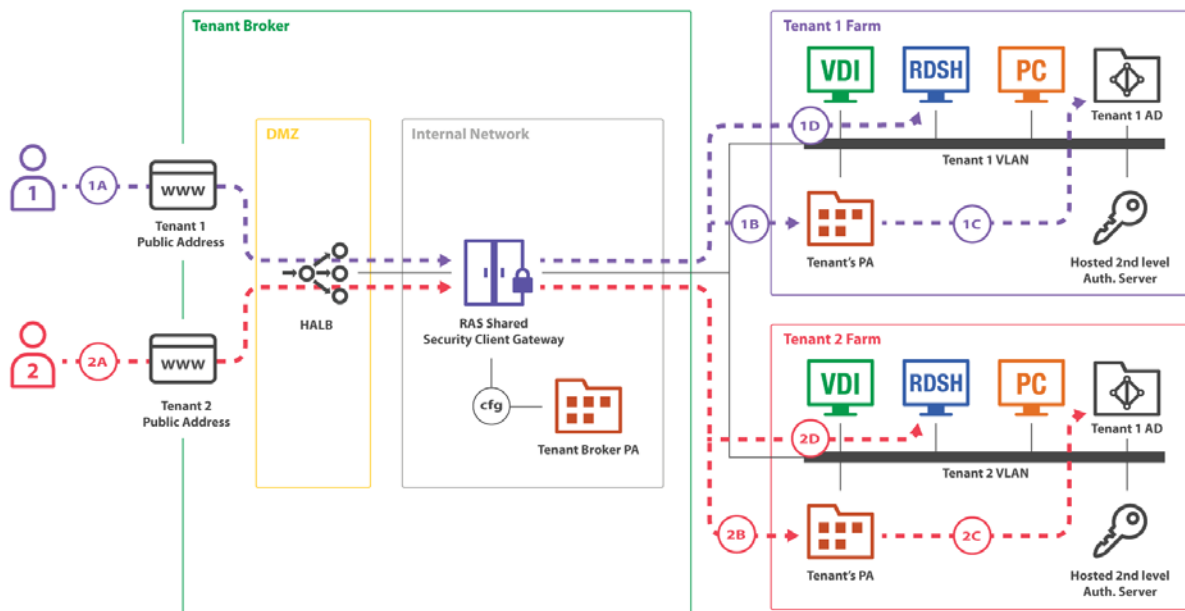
Tenant Broker

DMZ

Internal Network

Tenant 1 Farm

VDI

RDSH

PC

Tenant 1 AD

1D

Tenant 1 VLAN

1

1A

WWW

Tenant 1 Public Address

1B

1C

Tenant's PA

Hosted 2nd level Auth. Server

HALB

RAS Shared Security Client Gateway

2

2A

WWW

Tenant 2 Public Address

cfg

Tenant Broker PA

Tenant 2 Farm

VDI

RDSH

PC

Tenant 1 AD

2D

Tenant 2 VLAN

2B

2C

Tenant's PA

Hosted 2nd level Auth. Server